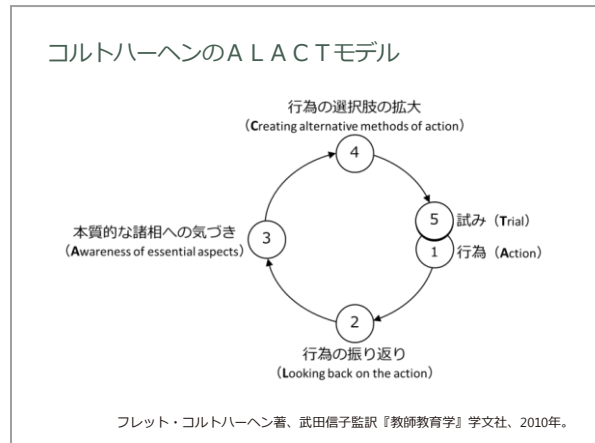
コルトハーヘンのＡＬＡＣＴモデル

行為の選択肢の拡大
（Creating alternative methods of action）

4

5 試み（Trial）

1 行為（Action）

本質的な諸相への気づき
（Awareness of essential aspects）

3

2

行為の振り返り
（Looking back on the action）

フレット・コルトハーヘン著、武田信子監訳『教師教育学』学文社、2010年。